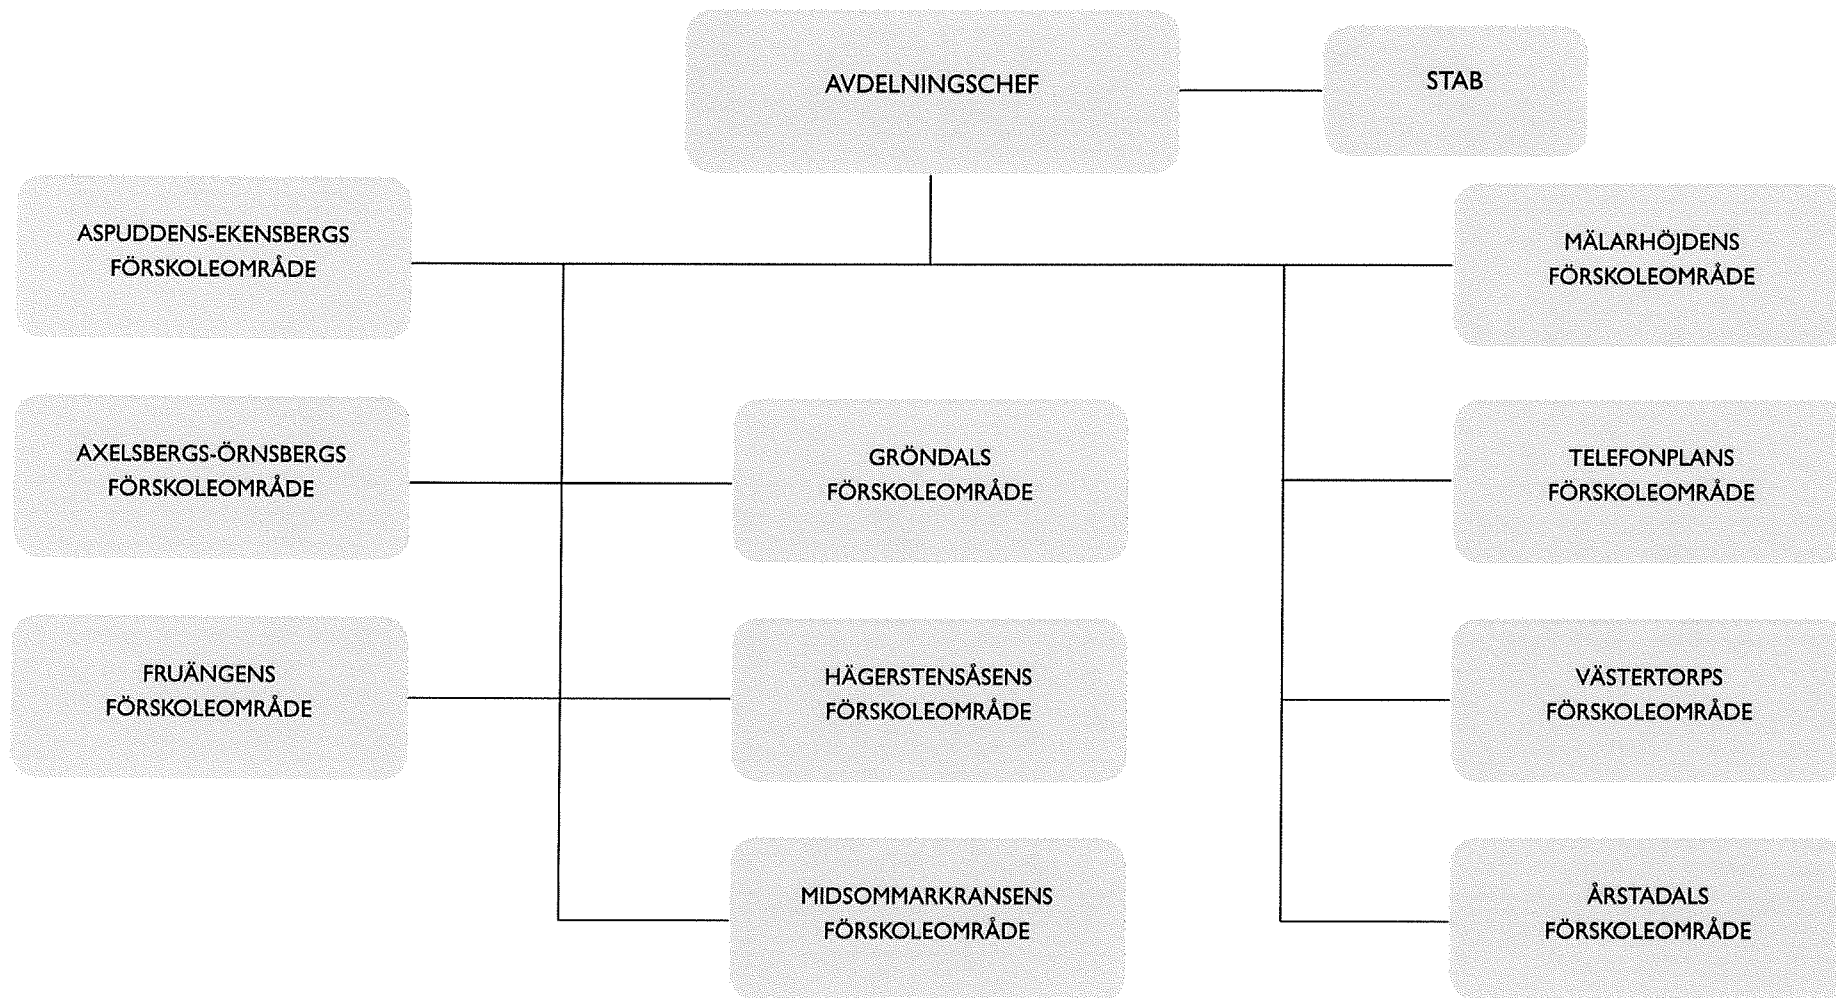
AVDELNINGSCHEF

STAB

ASPUDDENS-EKENSBERGS FÖRSKOLEOMRÅDE

MÄLARHÖJDENS FÖRSKOLEOMRÅDE

AXELSBERGS-ÖRNSBERGS FÖRSKOLEOMRÅDE

GRÖNDALS FÖRSKOLEOMRÅDE

TELEFONPLANS FÖRSKOLEOMRÅDE

FRUÄNGENS FÖRSKOLEOMRÅDE

HÄGERSTENSÅSENS FÖRSKOLEOMRÅDE

VÄSTERTORPS FÖRSKOLEOMRÅDE

MIDSOMMARKRANSENS FÖRSKOLEOMRÅDE

ÅRSTADALS FÖRSKOLEOMRÅDE